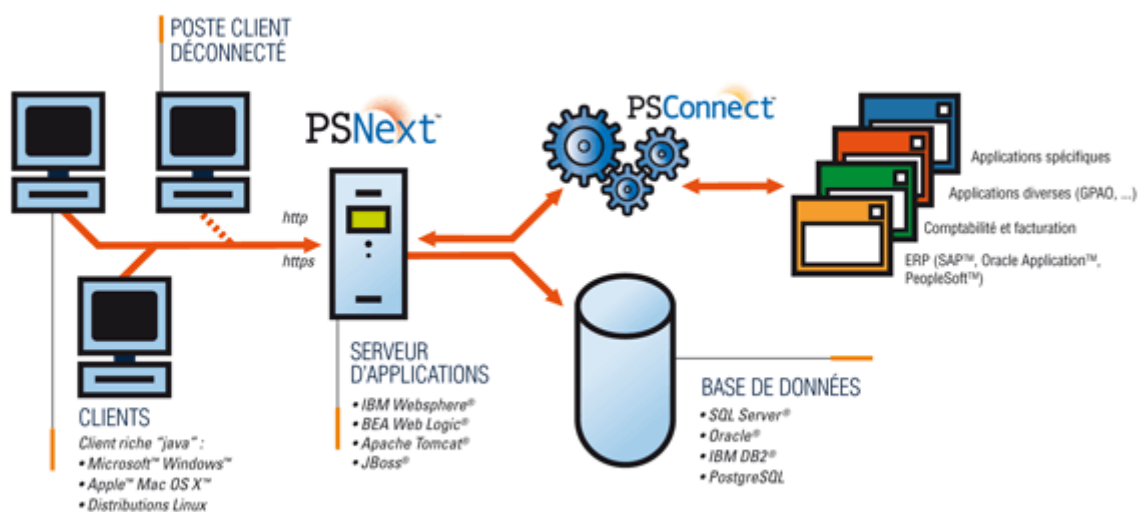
POSTE CLIENT DÉCONNECTÉ

PSNext™

PSConnect™

Applications spécifiques

Applications diverses (GPAO, ...)

Comptabilité et facturation

ERP (SAP™, Oracle Application™, PeopleSoft™)

http

https

SERVEUR D'APPLICATIONS

• IBM Websphere®
• BEA Web Logic®
• Apache Tomcat®
• JBoss®

BASE DE DONNÉES

• SQL Server®
• Oracle®
• IBM DB2®
• PostgreSQL

CLIENTS

Client riche "java" :
• Microsoft™ Windows™
• Apple™ Mac OS X™
• Distributions Linux